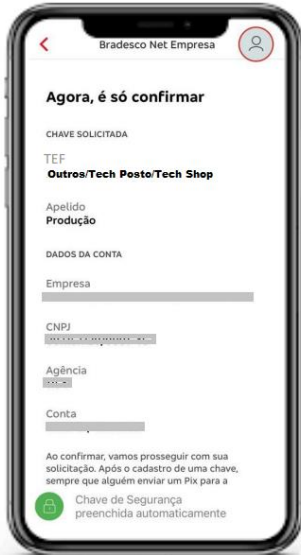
Bradesco Net Empresa

Agora, é só confirmar

CHAVE SOLICITADA

TEF
Outros/Tech Posto/Tech Shop

Apelido
Produção

DADOS DA CONTA

Empresa
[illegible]

CNPJ
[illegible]

Agência
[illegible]

Conta
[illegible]

Ao confirmar, vamos prosseguir com sua solicitação. Após o cadastro de uma chave, sempre que alguém enviar um Pix para a

Chave de Segurança preenchida automaticamente